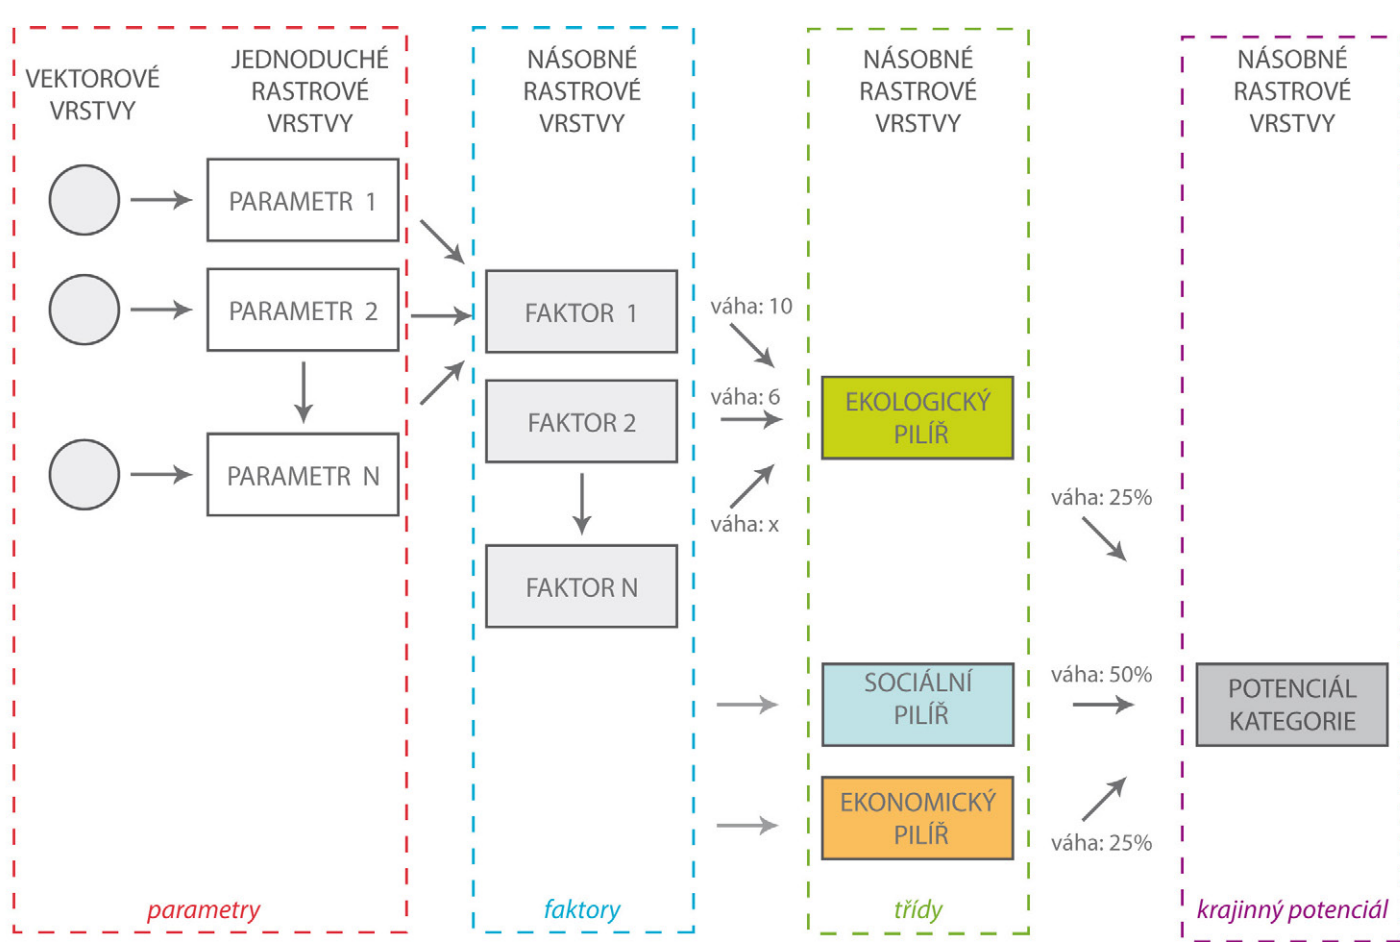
VEKTOROVÉ VRSTVY

JEDNODUCHÉ RASTROVÉ VRSTVY

PARAMETR 1

PARAMETR 2

PARAMETR N

parametry

NÁSOBNÉ RASTROVÉ VRSTVY

FAKTOR 1

FAKTOR 2

FAKTOR N

faktory

váha: 10

váha: 6

váha: x

NÁSOBNÉ RASTROVÉ VRSTVY

EKOLOGICKÝ PILÍŘ

SOCIÁLNÍ PILÍŘ

EKONOMICKÝ PILÍŘ

třídy

váha: 25%

váha: 50%

váha: 25%

NÁSOBNÉ RASTROVÉ VRSTVY

POTENCIÁL KATEGORIE

krajinný potenciál